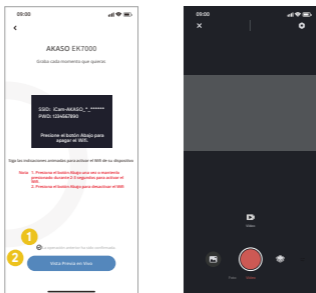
09:00

<

AKASO EK7000

Elija cada momento que quiera

SSID: iCam-AKASO_*_******
PWD: 1234567890

Presione el botón Abajo para apagar el WiFi.

Siga las instrucciones anteriores para activar el Wifi de su dispositivo

Nota: 1. Presione el botón Abajo una vez o mantenga presionado durante 2-3 segundos para activar el Wifi.
2. Presione el botón Abajo para desactivar el Wifi.

1

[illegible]

2

Vista Previa en Vivo

09:00

×

Video

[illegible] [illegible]